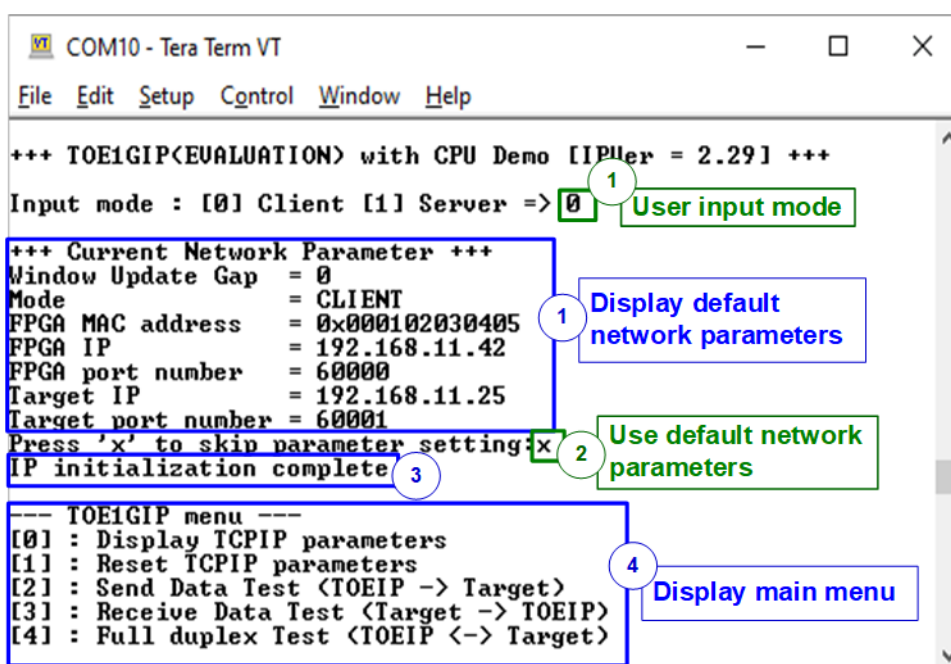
VT COM10 - Tera Term VT

File Edit Setup Control Window Help

+++ TOE1GIP(EVALUATION) with CPU Demo [IPVer = 2.29] +++

Input mode : [0] Client [1] Server => 0

1 User input mode

+++ Current Network Parameter +++
Window Update Gap = 0
Mode = CLIENT
FPGA MAC address = 0x000102030405
FPGA IP = 192.168.11.42
FPGA port number = 60000
Target IP = 192.168.11.25
Target port number = 60001

1 Display default network parameters

Press 'x' to skip parameter setting:x

2 Use default network parameters

IP initialization complete

3

--- TOE1GIP menu ---
[0] : Display TCPIP parameters
[1] : Reset TCPIP parameters
[2] : Send Data Test (TOEIP -> Target)
[3] : Receive Data Test (Target -> TOEIP)
[4] : Full duplex Test (TOEIP <-> Target)

4 Display main menu